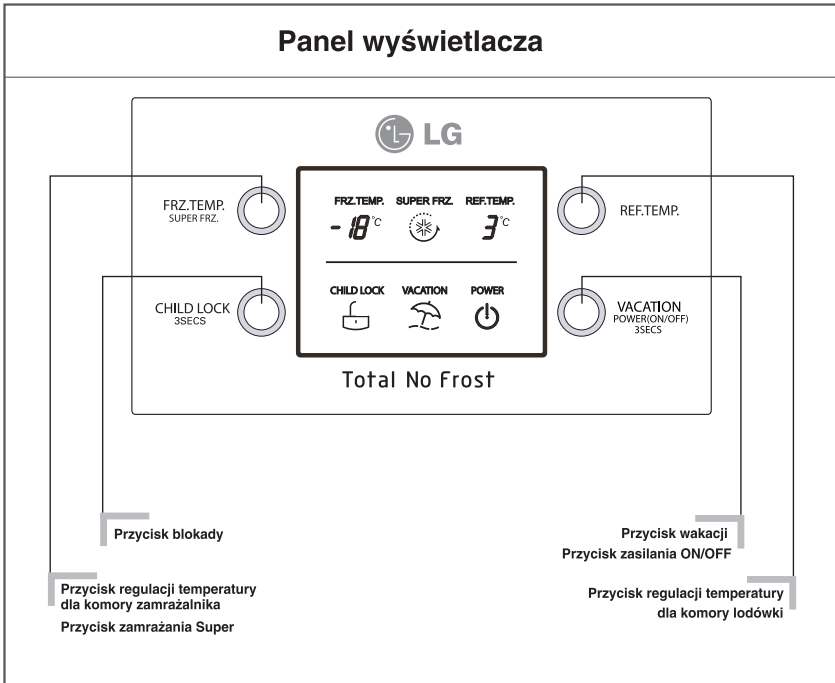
Panel wyświetlacza

LG

FRZ.TEMP.
SUPER FRZ.

CHILD LOCK
3SECS

FRZ.TEMP. SUPER FRZ. REF.TEMP.

-18°C 3°C

CHILD LOCK VACATION POWER

REF.TEMP.

VACATION
POWER(ON/OFF)
3SECS

Total No Frost

Przycisk blokady

Przycisk wakacji
Przycisk zasilania ON/OFF

Przycisk regulacji temperatury dla komory zamrażalnika
Przycisk zamrażania Super

Przycisk regulacji temperatury dla komory lodówki